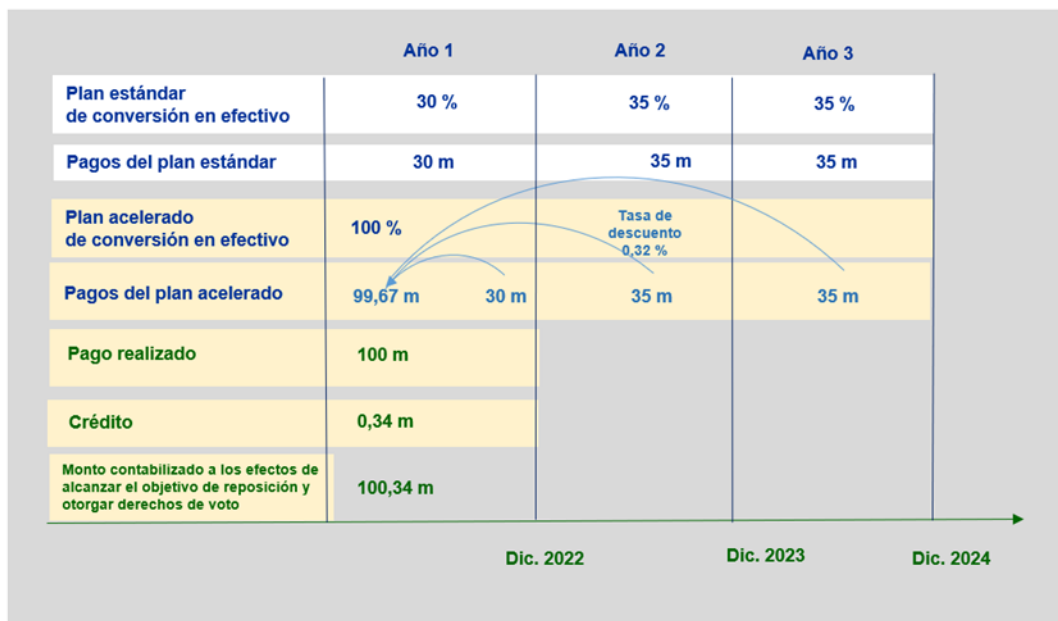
| | Año 1 | | Año 2 | Año 3 |
|---|---|---|---|---|
| Plan estándar de conversión en efectivo | 30 % | | 35 % | 35 % |
| Pagos del plan estándar | 30 m | | 35 m | 35 m |
| Plan acelerado de conversión en efectivo | 100 % | | Tasa de descuento 0,32 % | |
| Pagos del plan acelerado | 99,67 m | 30 m | 35 m | 35 m |
| Pago realizado | 100 m | | | |
| Crédito | 0,34 m | | | |
| Monto contabilizado a los efectos de alcanzar el objetivo de reposición y otorgar derechos de voto | 100,34 m | | | |

Dic. 2022

Dic. 2023

Dic. 2024